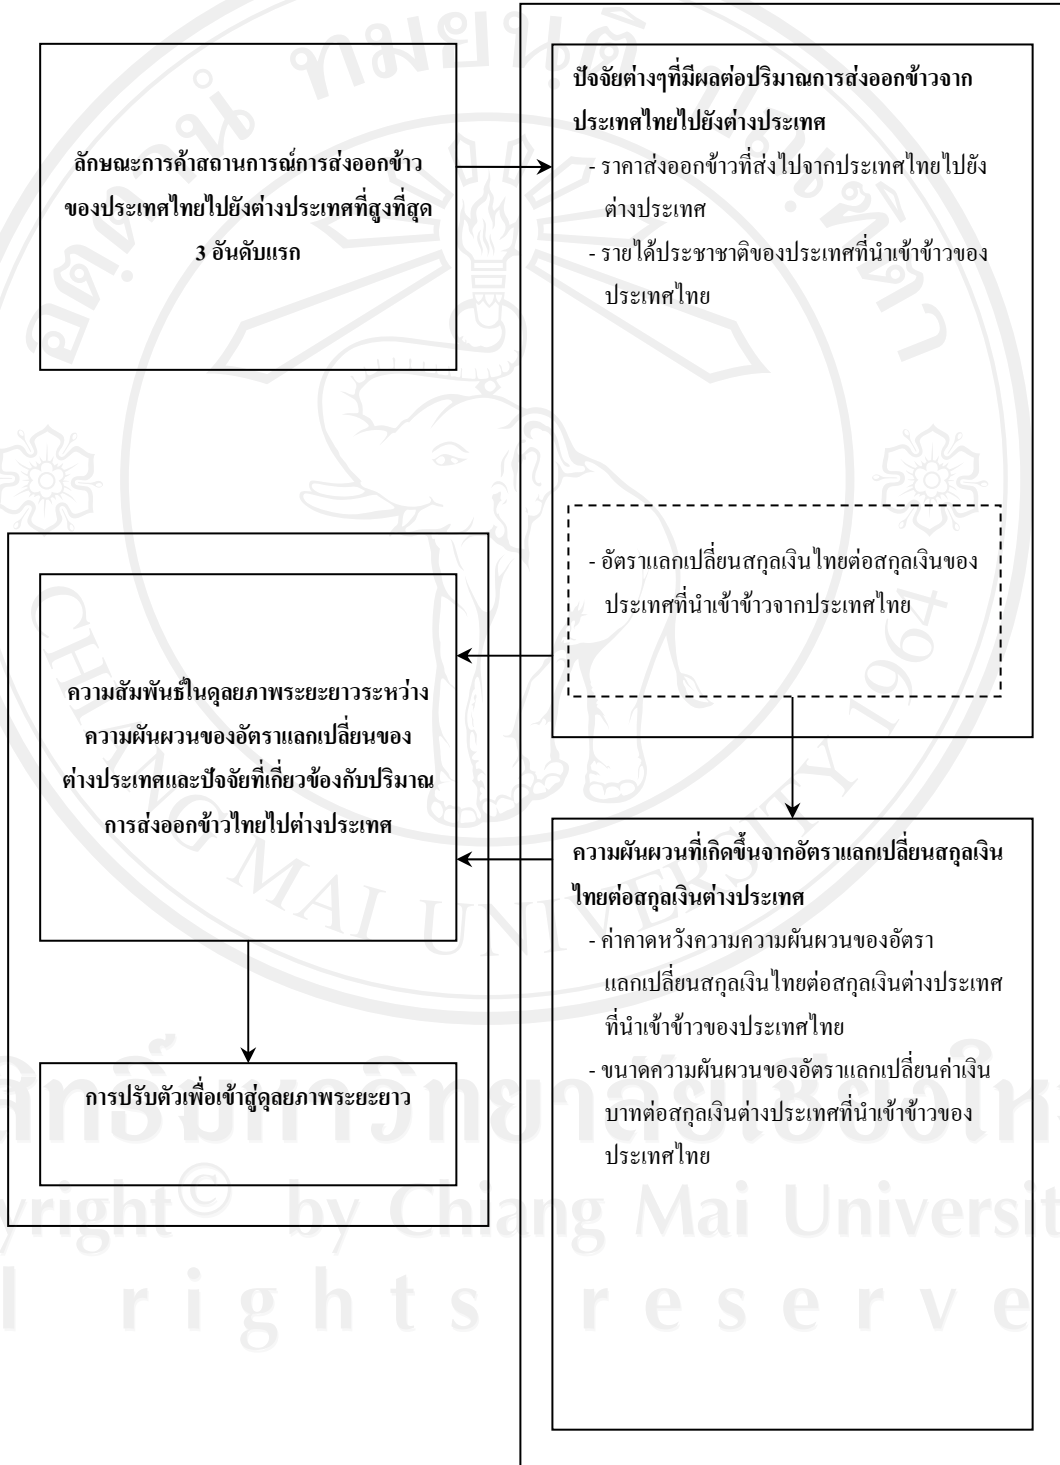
ลักษณะการค้าสถานการณ์การส่งออกข้าวของประเทศไทยไปยังต่างประเทศที่สูงที่สุด 3 อันดับแรก

ปัจจัยต่างๆที่มีผลต่อปริมาณการส่งออกข้าวจากประเทศไทยไปยังต่างประเทศ
- ราคาส่งออกข้าวที่ส่งไปจากประเทศไทยไปยังต่างประเทศ
- รายได้ประชาชาติของประเทศที่นำเข้าข้าวของประเทศไทย

- อัตราแลกเปลี่ยนสกุลเงินไทยต่อสกุลเงินของประเทศที่นำเข้าข้าวจากประเทศไทย

ความสัมพันธ์ในดุลยภาพระยะยาวระหว่างความผันผวนของอัตราแลกเปลี่ยนของต่างประเทศและปัจจัยที่เกี่ยวข้องกับปริมาณการส่งออกข้าวไทยไปต่างประเทศ

ความผันผวนที่เกิดขึ้นจากอัตราแลกเปลี่ยนสกุลเงินไทยต่อสกุลเงินต่างประเทศ
- ค่าคาดหวังความความผันผวนของอัตราแลกเปลี่ยนสกุลเงินไทยต่อสกุลเงินต่างประเทศที่นำเข้าข้าวของประเทศไทย
- ขนาดความผันผวนของอัตราแลกเปลี่ยนค่าเงินบาทต่อสกุลเงินต่างประเทศที่นำเข้าข้าวของประเทศไทย

การปรับตัวเพื่อเข้าสู่ดุลยภาพระยะยาว

ลิขสิทธิ์มหาวิทยาลัยเชียงใหม่
Copyright© by Chiang Mai University
All rights reserved